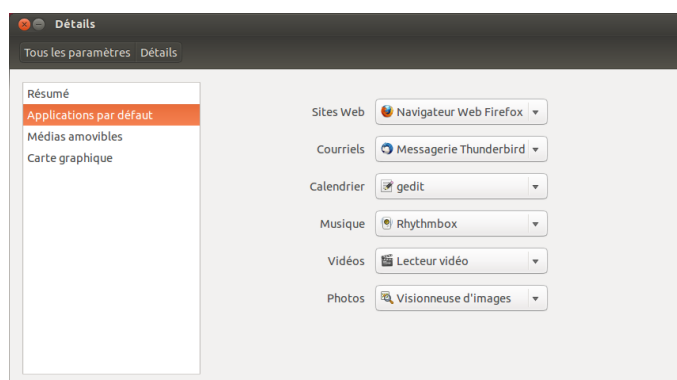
Détails

Tous les paramètres Détails

Résumé
Applications par défaut
Médias amovibles
Carte graphique

Sites Web Navigateur Web Firefox
Courriels Messagerie Thunderbird
Calendrier gedit
Musique Rhythmbox
Vidéos Lecteur vidéo
Photos Visionneuse d'images